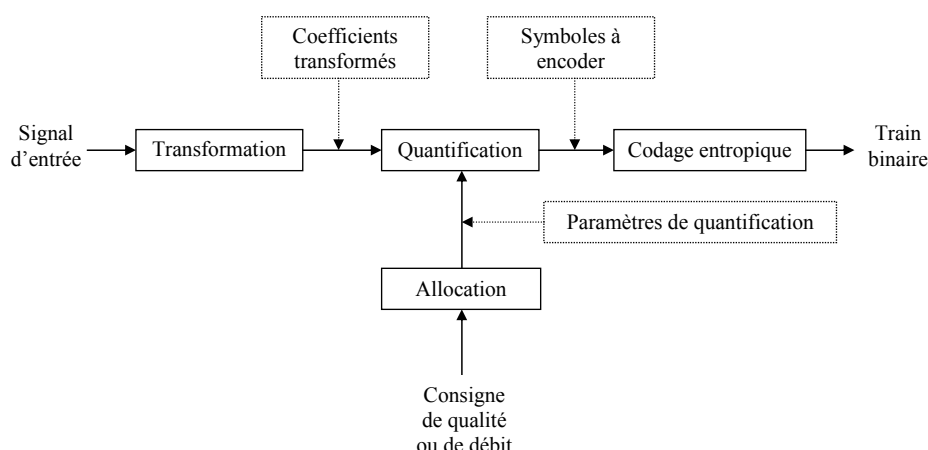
Coefficients transformés

Symboles à encoder

Signal d'entrée

Transformation

Quantification

Codage entropique

Train binaire

Paramètres de quantification

Allocation

Consigne de qualité ou de débit